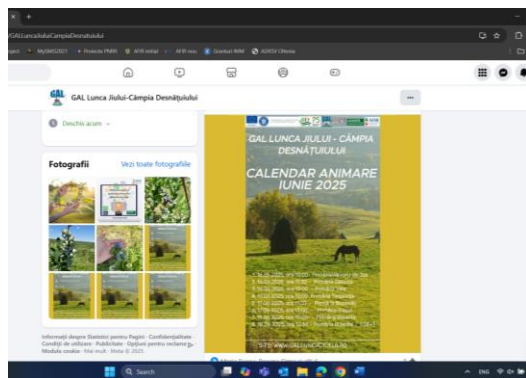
/GALLuncaJiuluiCampiaDesnatuiului

MySMIS2021 Proiecte PNRR AFIR extranet AFIR nou Granturi RNM ADRSV Oltenia

GAL Lunca Jiului-Câmpia Desnățuiului

Deschis acum

Fotografii
Vezi toate fotografiile

Informații despre Statistici pentru Pagini · Confidențialitate · Condiții de utilizare · Publicitate · Opțiuni pentru reclame · Module cookie · Mai mult · Meta © 2025

GAL LUNCA JIULUI - CÂMPIA DESNĂȚUIULUI

CALENDAR ANIMARE IUNIE 2025

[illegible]

SITE: WWW.GALLUNCAJIULUI.RO

Search

ENG